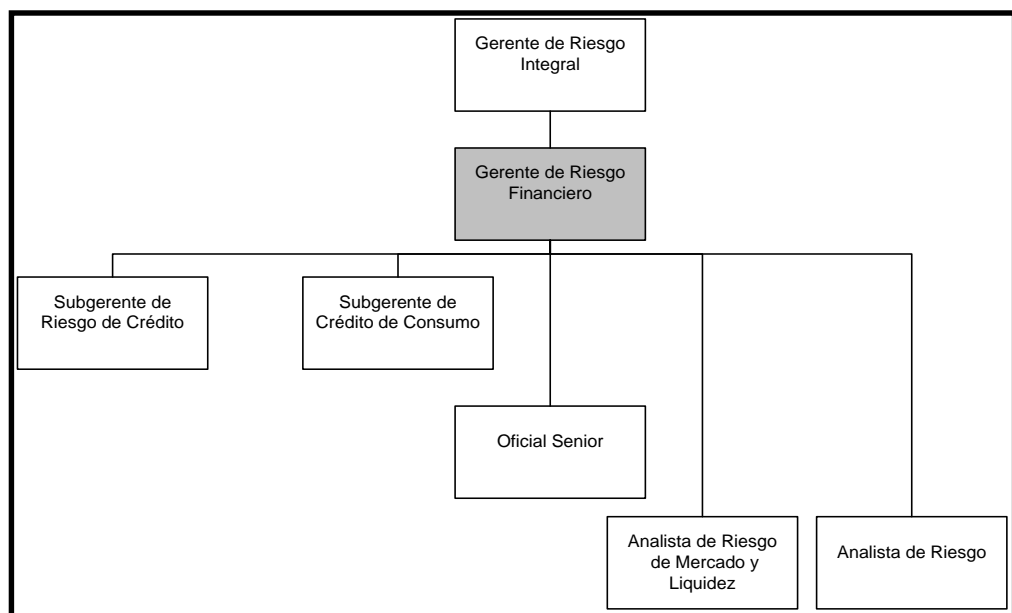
Gerente de Riesgo Integral

Gerente de Riesgo Financiero

Subgerente de Riesgo de Crédito

Subgerente de Crédito de Consumo

Oficial Senior

Analista de Riesgo de Mercado y Liquidez

Analista de Riesgo